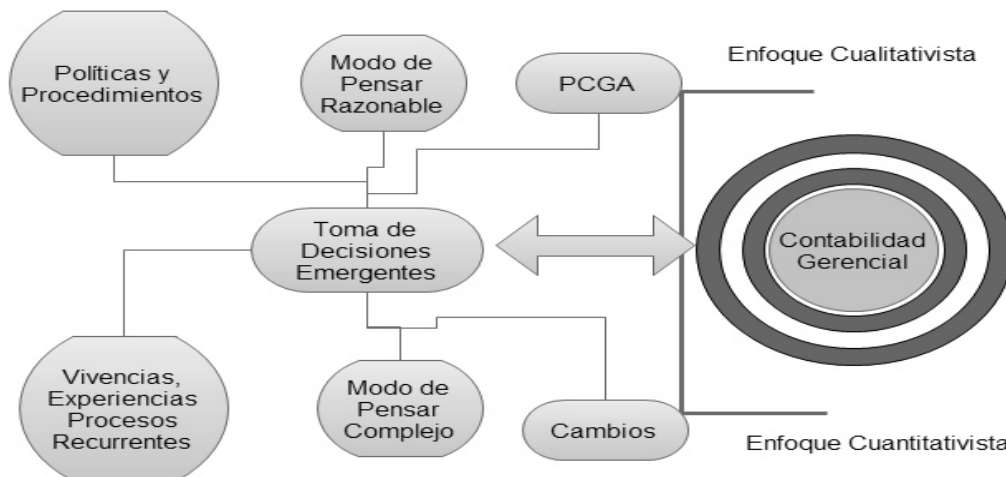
Políticas y Procedimientos

Modo de Pensar Razonable

PCGA

Enfoque Cualitativista

Toma de Decisiones Emergentes

Contabilidad Gerencial

Vivencias, Experiencias Procesos Recurrentes

Modo de Pensar Complejo

Cambios

Enfoque Cuantitativista